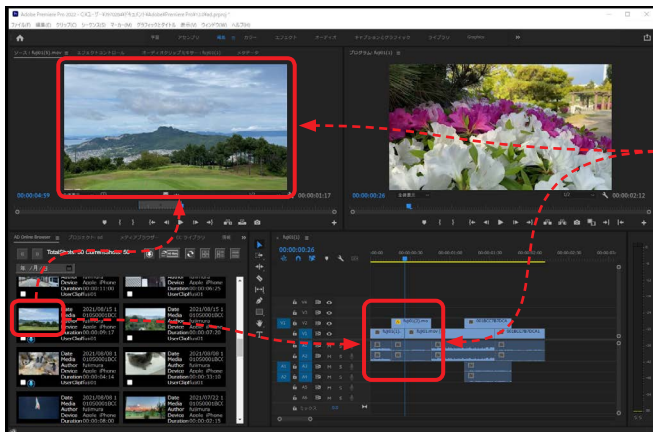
Adobe Premiere Pro 2022 - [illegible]
ファイル(F) 編集(E) クリップ(C) シーケンス(S) マーカー(M) グラフィックとタイトル 表示(V) ウィンドウ(W) ヘルプ(H)
学習 アセンブリ 編集 カラー エフェクト オーディオ キャプションとグラフィック ライブラリ Graphics
ソース : fuji01(4).mov エフェクトコントロール オーディオクリップミキサー : fuji01(1) メタデータ
プログラム : fuji01(1)
00:00:04:59
00:00:01:17
00:00:00:26
00:00:02:12
全体表示
1/2
XD Online Browser プロジェクト : x4 メディアブラウザー ライブラリ 情報
TotalPhoto 3D CurrentShow 3x
Date 2021/08/15 1
Media 010500010C1
Device Apple iPhone
Author fujimura
Duration 00:00:09:29
UserClip fuji01
Date 2021/08/15 1
Media 010500010C1
Device Apple iPhone
Author fujimura
Duration 00:00:08:25
UserClip fuji01
Date 2021/08/15 1
Media 010500010C1
Author fujimura
Device Apple iPhone
Duration 00:00:02:51
UserClip fuji01
Date 2021/08/15 1
Media 010500010C1
Device Apple iPhone
Author fujimura
Duration 00:00:07:20
UserClip fuji01
Date 2021/08/08 1
Media 010500010C1
Author fujimura
Device Apple iPhone
Duration 00:00:04:14
UserClip fuji01
Date 2021/08/08 1
Media 010500010C1
Device Apple iPhone
Author fujimura
Duration 00:00:23:10
UserClip fuji01
Date 2021/08/08 1
Media 010500010C1
Author fujimura
Device Apple iPhone
Duration 00:00:04:14
UserClip fuji01
Date 2021/07/22 1
Media 010500010C1
Device Apple iPhone
Author fujimura
Duration 00:00:07:25
UserClip fuji01
fuji01(1)
00:00:00:26
V4 V3 V2 V1 A1 A2 A3 A4 A5 A6 A7
fuji01(4).mov
fuji01(1) fuji01(2).mov fuji01(3).mov fuji01(1).mov